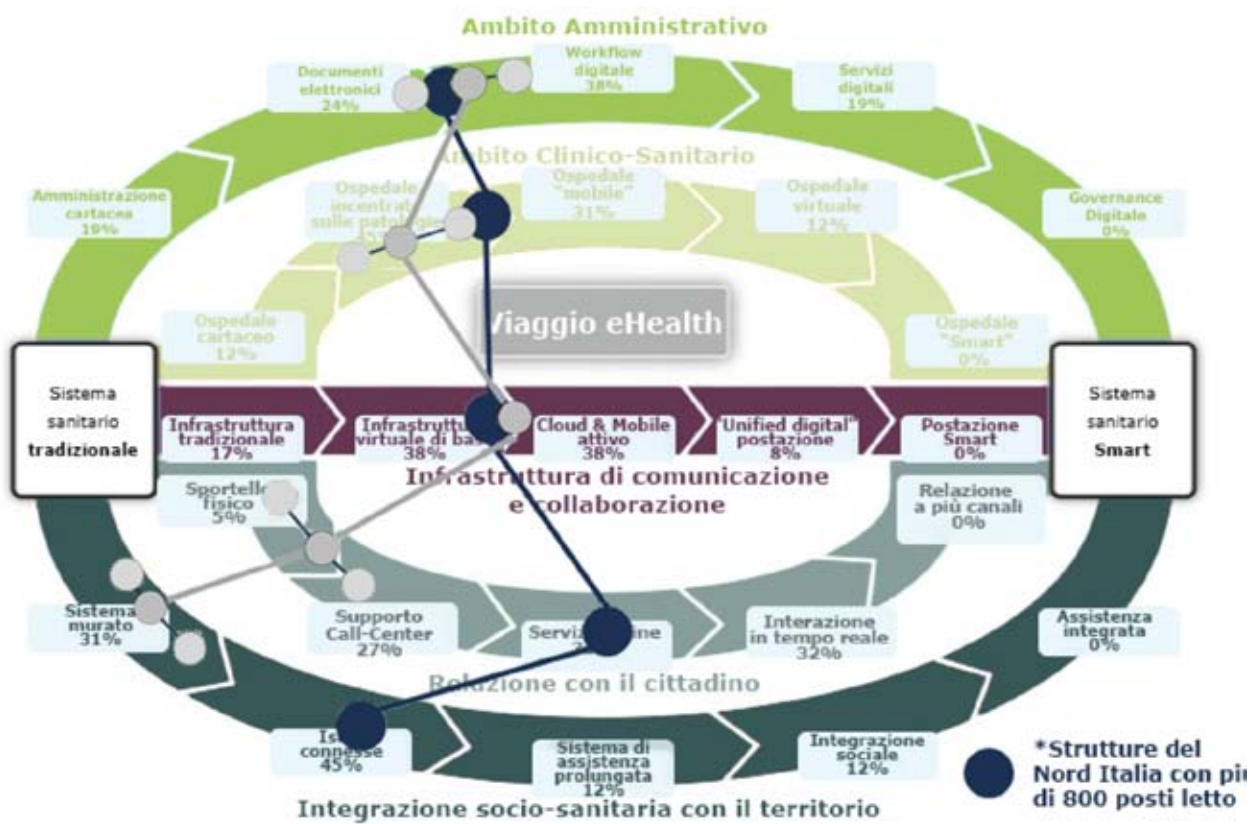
Ambito Amministrativo

Documenti elettronici 24%

Workflow digitale 38%

Servizi digitali 19%

Amministrazione cartacea 19%

Governance Digitale 0%

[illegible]bito Clinico-Sanitario

Ospedale incentrato sulle patologie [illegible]

Ospedale "mobile" 31%

Ospedale virtuale 12%

Ospedale cartaceo 12%

Ospedale "Smart" 0%

Viaggio eHealth

Sistema sanitario tradizionale

Sistema sanitario Smart

Infrastruttura tradizionale 17%

Infrastruttu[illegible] virtuale di ba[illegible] 38%

Cloud & Mobile attivo 38%

"Unified digital" postazione 8%

Postazione Smart 0%

Infrastruttura di comunicazione e collaborazione

Sportello fisico 5%

Relazione a più canali 0%

Sistema murato 31%

Supporto Call-Center 27%

Servizi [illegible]ine

Interazione in tempo reale 32%

Assistenza integrata 0%

Relazione con il cittadino

Is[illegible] connesse 45%

Sistema di assistenza prolungata 12%

Integrazione sociale 12%

*Strutture del Nord Italia con piu di 800 posti letto

Integrazione socio-sanitaria con il territorio